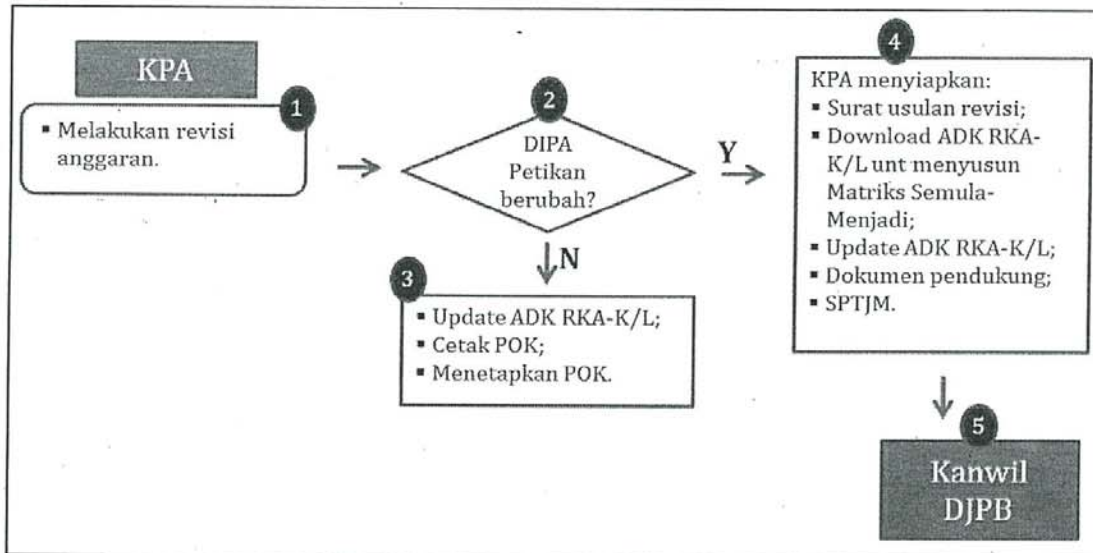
KPA

1

▪ Melakukan revisi anggaran.

2

DIPA Petikan berubah?

Y

N

3

▪ Update ADK RKA-K/L;
▪ Cetak POK;
▪ Menetapkan POK.

4

KPA menyiapkan:
▪ Surat usulan revisi;
▪ Download ADK RKA-K/L unt menyusun Matriks Semula-Menjadi;
▪ Update ADK RKA-K/L;
▪ Dokumen pendukung;
▪ SPTJM.

5

Kanwil DJPB